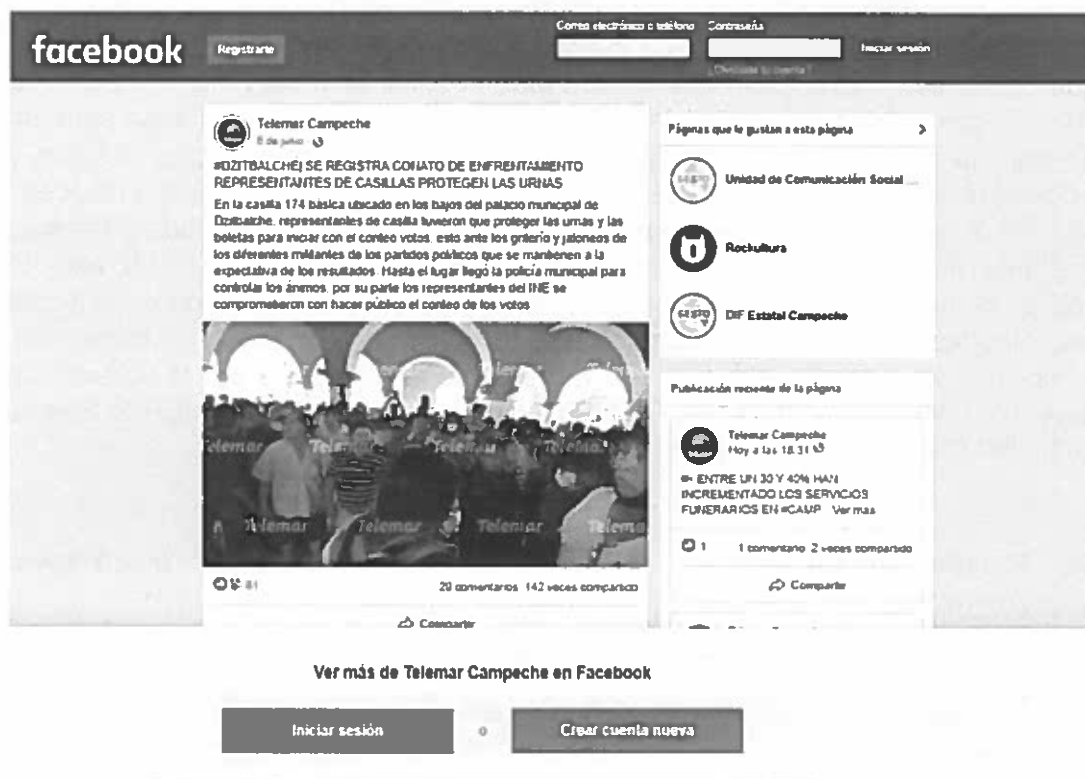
facebook Registrarte

Correo electrónico o teléfono Contraseña

Iniciar sesión

¿Olvidaste tu cuenta?

Telemar Campeche
8 de junio

#DZITBALCHE| SE REGISTRA CONATO DE ENFRENTAMIENTO REPRESENTANTES DE CASILLAS PROTEGEN LAS URNAS

En la casilla 174 básica ubicado en los bajos del palacio municipal de Dzitbalche, representantes de casilla tuvieron que proteger las urnas y las boletas para iniciar con el conteo votos, esto ante los griterío y jaloneos de los diferentes militantes de los partidos políticos que se mantienen a la expectativa de los resultados. Hasta el lugar llegó la policía municipal para controlar los ánimos, por su parte los representantes del INE se comprometieron con hacer público el conteo de los votos

Telemar Telemar Telemar Telemar Telemar Telemar Telemar

81

20 comentarios 142 veces compartido

Compartir

Páginas que le gustan a esta página

Unidad de Comunicación Social ...

Rockultura

DIF Estatal Campeche

Publicación reciente de la página

Telemar Campeche
Hoy a las 18:31

ENTRE UN 30 Y 40% HAN INCREMENTADO LOS SERVICIOS FUNERARIOS EN #CAMP... Ver más

1 1 comentario 2 veces compartido

Compartir

Ver más de Telemar Campeche en Facebook

Iniciar sesión

o

Crear cuenta nueva